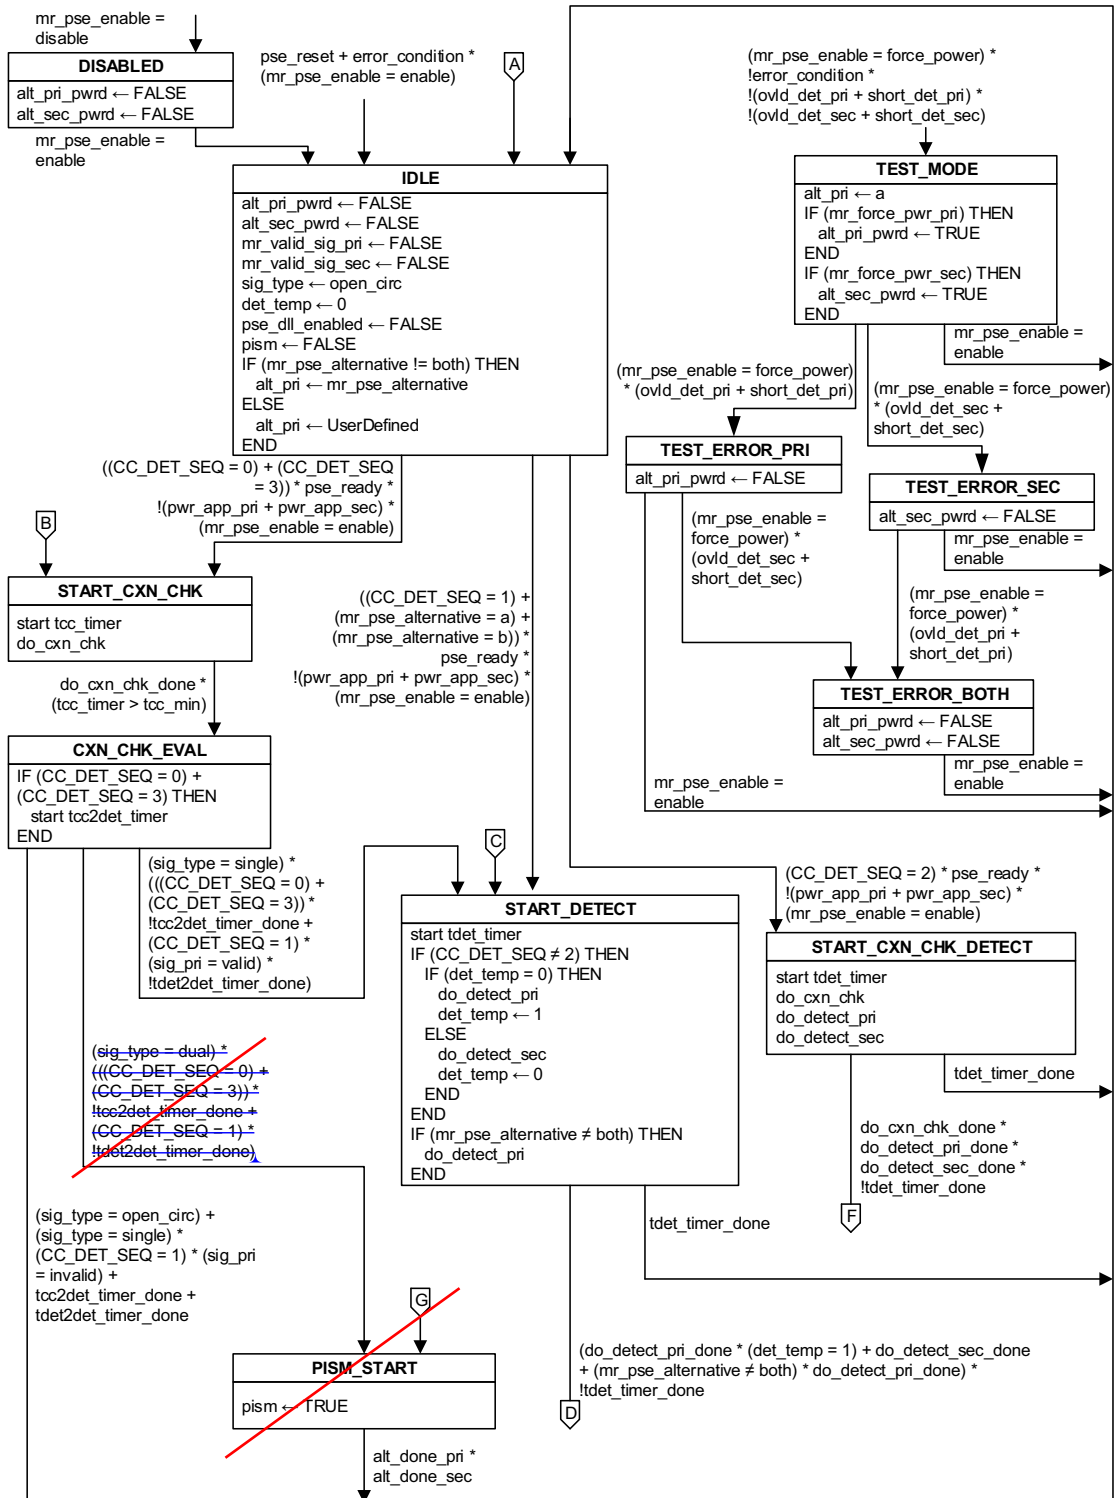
mr_pse_enable = disable

DISABLED
alt_pri_pwrd ← FALSE
alt_sec_pwrd ← FALSE

mr_pse_enable = enable

pse_reset + error_condition * (mr_pse_enable = enable)

A

(mr_pse_enable = force_power) * !error_condition * !(ovld_det_pri + short_det_pri) * !(ovld_det_sec + short_det_sec)

TEST_MODE
alt_pri ← a
IF (mr_force_pwr_pri) THEN
alt_pri_pwrd ← TRUE
END
IF (mr_force_pwr_sec) THEN
alt_sec_pwrd ← TRUE
END

mr_pse_enable = enable

IDLE
alt_pri_pwrd ← FALSE
alt_sec_pwrd ← FALSE
mr_valid_sig_pri ← FALSE
mr_valid_sig_sec ← FALSE
sig_type ← open_circ
det_temp ← 0
pse_dll_enabled ← FALSE
pism ← FALSE
IF (mr_pse_alternative != both) THEN
alt_pri ← mr_pse_alternative
ELSE
alt_pri ← UserDefined
END

(mr_pse_enable = force_power) * (ovld_det_pri + short_det_pri)

(mr_pse_enable = force_power) * (ovld_det_sec + short_det_sec)

TEST_ERROR_PRI
alt_pri_pwrd ← FALSE

TEST_ERROR_SEC
alt_sec_pwrd ← FALSE

((CC_DET_SEQ = 0) + (CC_DET_SEQ = 3)) * pse_ready * !(pwr_app_pri + pwr_app_sec) * (mr_pse_enable = enable)

B

(mr_pse_enable = force_power) * (ovld_det_sec + short_det_sec)

mr_pse_enable = enable

START_CXN_CHK
start tcc_timer
do_cxn_chk

((CC_DET_SEQ = 1) + (mr_pse_alternative = a) + (mr_pse_alternative = b)) * pse_ready * !(pwr_app_pri + pwr_app_sec) * (mr_pse_enable = enable)

(mr_pse_enable = force_power) * (ovld_det_pri + short_det_pri)

do_cxn_chk_done * (tcc_timer > tcc_min)

TEST_ERROR_BOTH
alt_pri_pwrd ← FALSE
alt_sec_pwrd ← FALSE

mr_pse_enable = enable

CXN_CHK_EVAL
IF (CC_DET_SEQ = 0) + (CC_DET_SEQ = 3) THEN
start tcc2det_timer
END

mr_pse_enable = enable

(sig_type = single) * (((CC_DET_SEQ = 0) + (CC_DET_SEQ = 3)) * !tcc2det_timer_done + (CC_DET_SEQ = 1) * (sig_pri = valid) * !tdet2det_timer_done)

C

START_DETECT
start tdet_timer
IF (CC_DET_SEQ ≠ 2) THEN
IF (det_temp = 0) THEN
do_detect_pri
det_temp ← 1
ELSE
do_detect_sec
det_temp ← 0
END
END
IF (mr_pse_alternative ≠ both) THEN
do_detect_pri
END

(CC_DET_SEQ = 2) * pse_ready * !(pwr_app_pri + pwr_app_sec) * (mr_pse_enable = enable)

START_CXN_CHK_DETECT
start tdet_timer
do_cxn_chk
do_detect_pri
do_detect_sec

(sig_type = dual) * (((CC_DET_SEQ = 0) + (CC_DET_SEQ = 3)) * !tcc2det_timer_done + (CC_DET_SEQ = 1) * !tdet2det_timer_done)

tdet_timer_done

do_cxn_chk_done * do_detect_pri_done * do_detect_sec_done * !tdet_timer_done

F

(sig_type = open_circ) + (sig_type = single) * (CC_DET_SEQ = 1) * (sig_pri = invalid) + tcc2det_timer_done + tdet2det_timer_done

tdet_timer_done

G

PISM_START
pism ← TRUE

(do_detect_pri_done * (det_temp = 1) + do_detect_sec_done + (mr_pse_alternative ≠ both) * do_detect_pri_done) * !tdet_timer_done

D

alt_done_pri * alt_done_sec